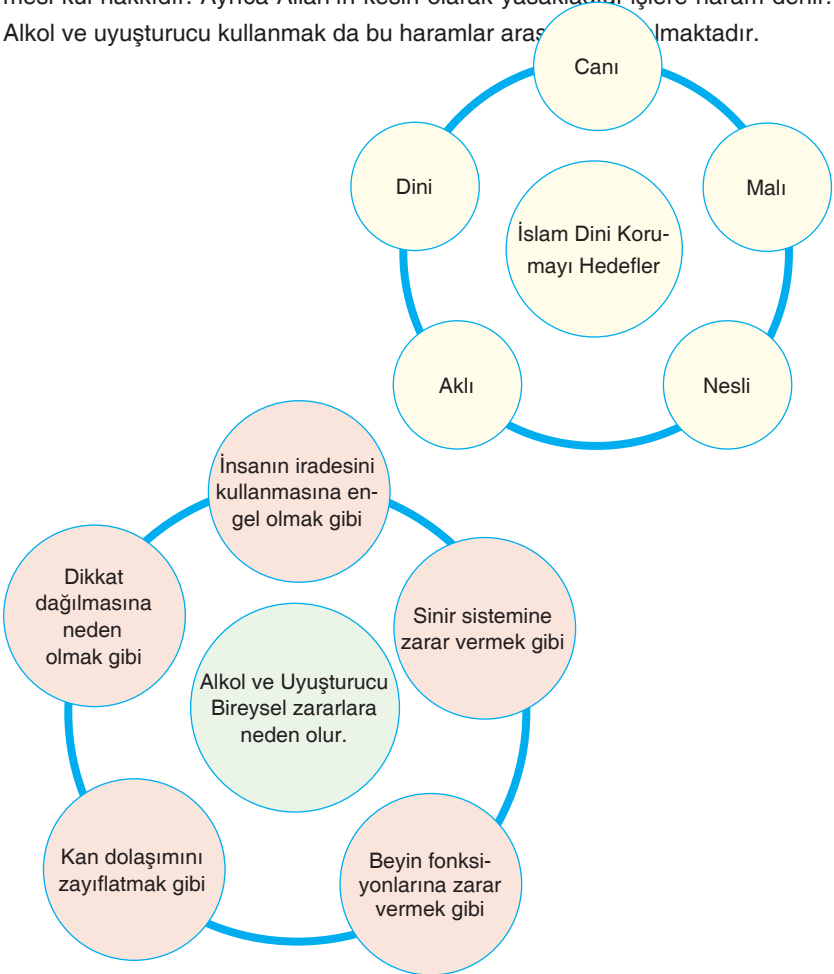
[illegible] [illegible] haram denir.
Alkol ve uyuşturucu kullanmak da bu haramlar aras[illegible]lmaktadır.

Canı

Dini

Malı

İslam Dini Korumayı Hedefler

Aklı

Nesli

İnsanın iradesini kullanmasına engel olmak gibi

Dikkat dağılmasına neden olmak gibi

Sinir sistemine zarar vermek gibi

Alkol ve Uyuşturucu Bireysel zararlara neden olur.

Kan dolaşımını zayıflatmak gibi

Beyin fonksiyonlarına zarar vermek gibi